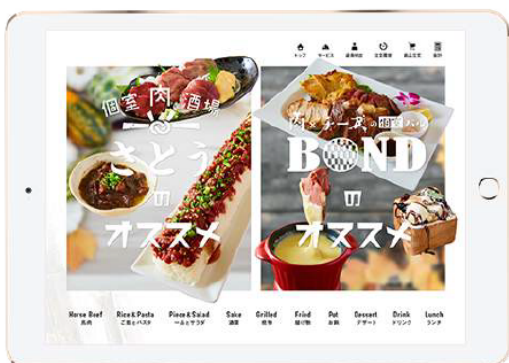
トップ サービス 店舗検索 注文履歴 会計 設定

個室 肉 酒場
さとう
の
オススメ

肉とチーズの個室バル
BOND
の
オススメ

Horse Beef 馬肉 | Rice & Pasta ご飯とパスタ | Piece & Salad 一品とサラダ | Sake 酒菜 | Grilled 焼物 | Fried 揚げ物 | Pot お鍋 | Dessert デザート | Drink ドリンク | Lunch ランチ